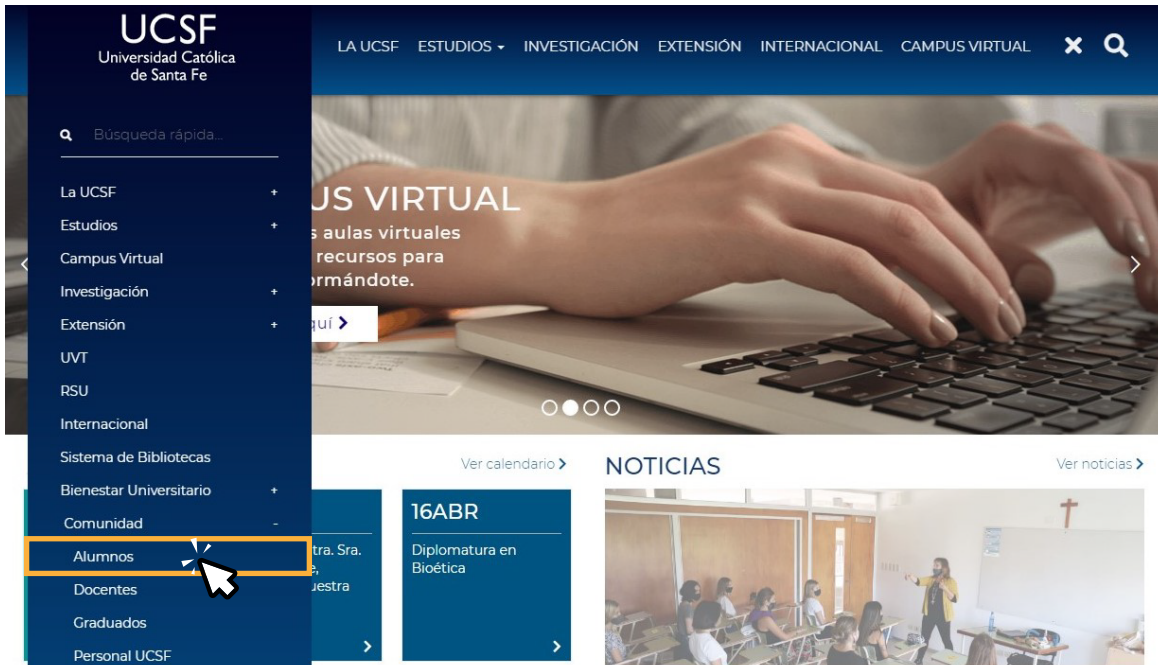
UCSF
Universidad Católica de Santa Fe

Búsqueda rápida...

La UCSF +
Estudios +
Campus Virtual
Investigación +
Extensión +
UVT
RSU
Internacional
Sistema de Bibliotecas
Bienestar Universitario +
Comunidad -
Alumnos
Docentes
Graduados
Personal UCSF

LA UCSF ESTUDIOS INVESTIGACIÓN EXTENSIÓN INTERNACIONAL CAMPUS VIRTUAL

US VIRTUAL
s aulas virtuales
recursos para
rmándote.
quí

Ver calendario

tra. Sra.
e.
uestra

16ABR
Diplomatura en Bioética

NOTICIAS
Ver noticias